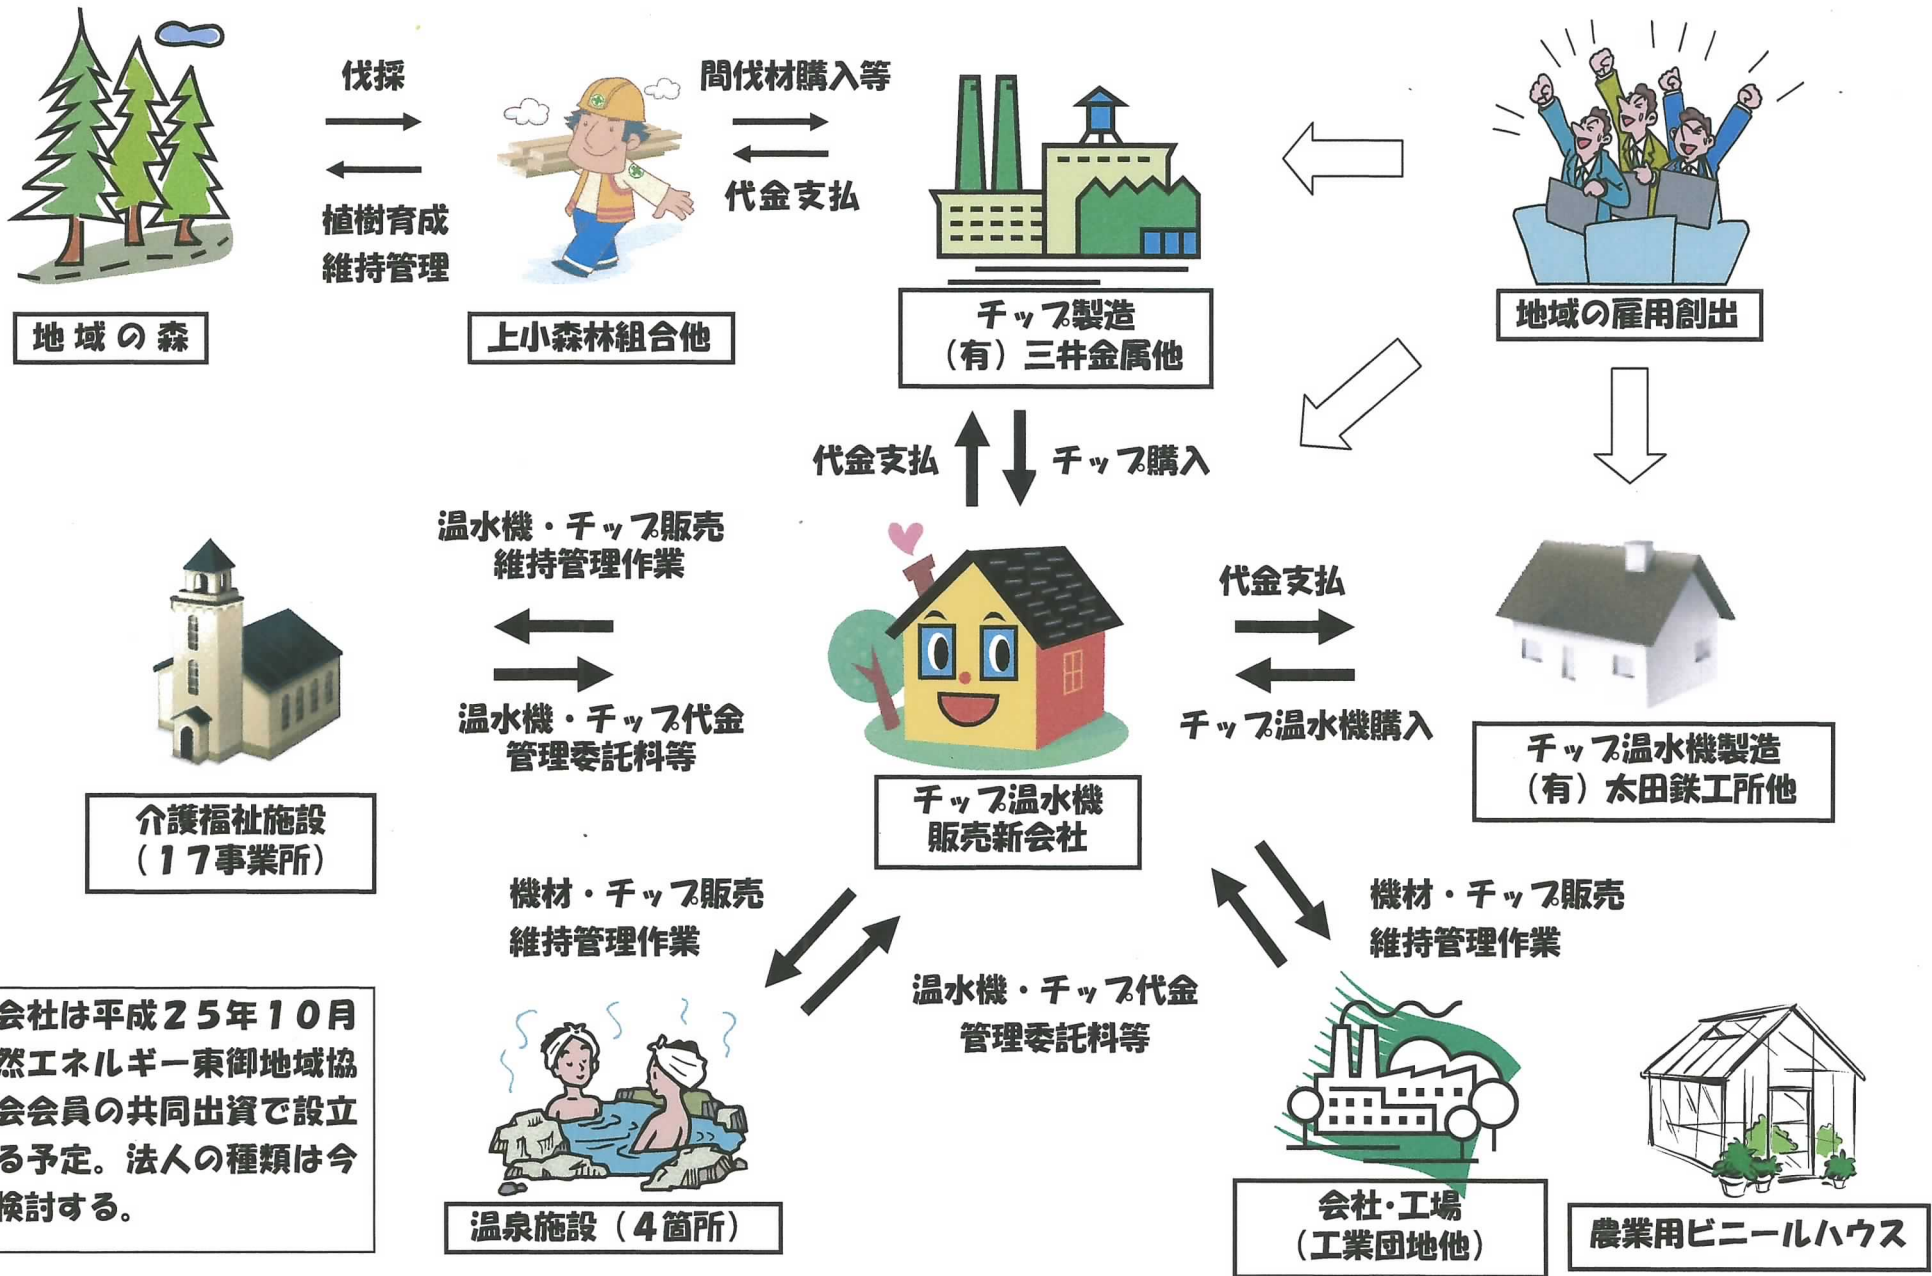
地域の森

伐採

植樹育成
維持管理

上小森林組合他

間伐材購入等

代金支払

チップ製造
（有）三井金属他

地域の雇用創出

代金支払

チップ購入

温水機・チップ販売
維持管理作業

温水機・チップ代金
管理委託料等

介護福祉施設
（１７事業所）

チップ温水機
販売新会社

代金支払

チップ温水機購入

チップ温水機製造
（有）太田鉄工所他

機材・チップ販売
維持管理作業

温水機・チップ代金
管理委託料等

機材・チップ販売
維持管理作業

会社は平成２５年１０月
然エネルギー東御地域協
会会員の共同出資で設立
る予定。法人の種類は今
検討する。

温泉施設（４箇所）

会社･工場
（工業団地他）

農業用ビニールハウス